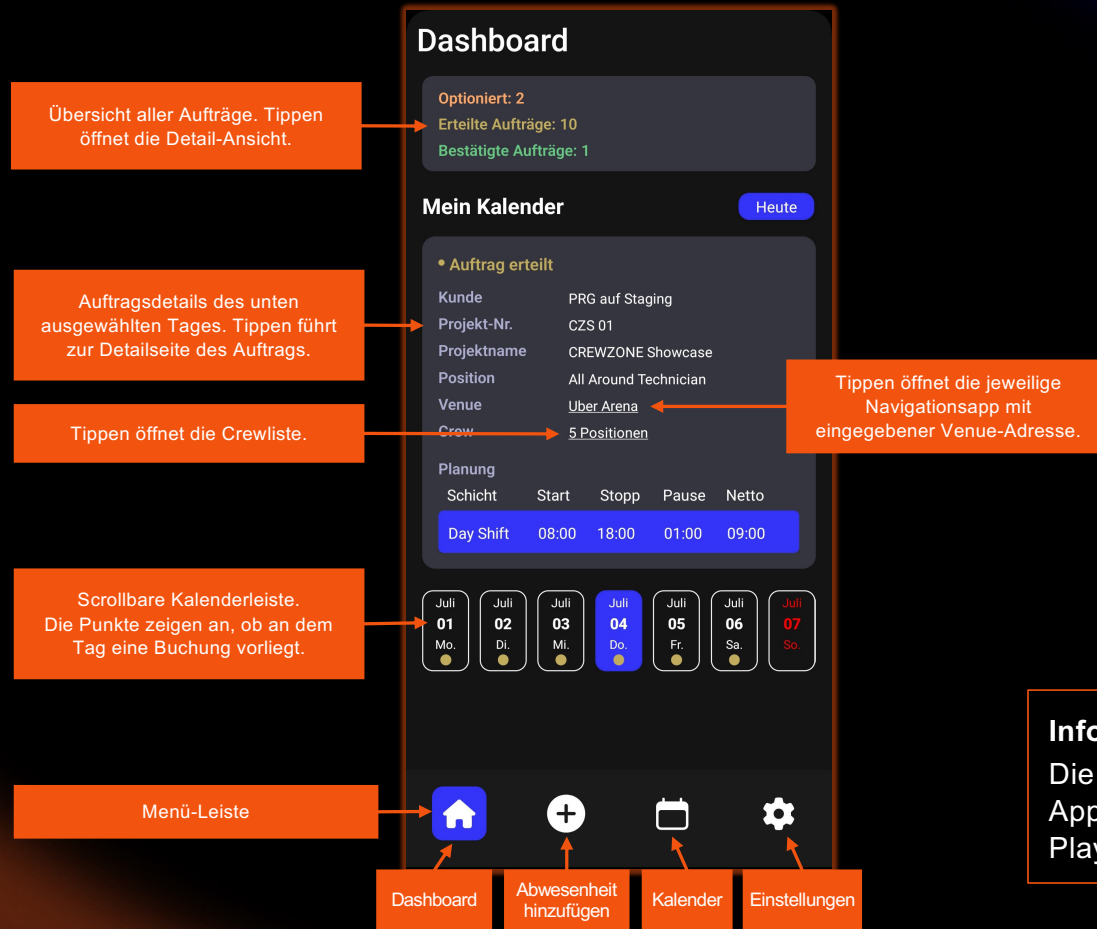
Dashboard

Optioniert: 2
Erteilte Aufträge: 10
Bestätigte Aufträge: 1

Übersicht aller Aufträge. Tippen öffnet die Detail-Ansicht.

Mein Kalender

Heute

• Auftrag erteilt

Auftragsdetails des unten ausgewählten Tages. Tippen führt zur Detailseite des Auftrags.

| Kunde | PRG auf Staging |
|---|---|
| Projekt-Nr. | CZS 01 |
| Projektname | CREWZONE Showcase |
| Position | All Around Technician |
| Venue | Uber Arena |
| Crew | 5 Positionen |

Tippen öffnet die jeweilige Navigationsapp mit eingegebener Venue-Adresse.

Tippen öffnet die Crewliste.

Planung

| Schicht | Start | Stopp | Pause | Netto |
|---|---|---|---|---|
| Day Shift | 08:00 | 18:00 | 01:00 | 09:00 |

Scrollbare Kalenderleiste.
Die Punkte zeigen an, ob an dem Tag eine Buchung vorliegt.

Juli 01 Mo.
Juli 02 Di.
Juli 03 Mi.
Juli 04 Do.
Juli 05 Fr.
Juli 06 Sa.
Juli 07 So.

Info
Die
App
Play

Menü-Leiste

Dashboard
Abwesenheit hinzufügen
Kalender
Einstellungen